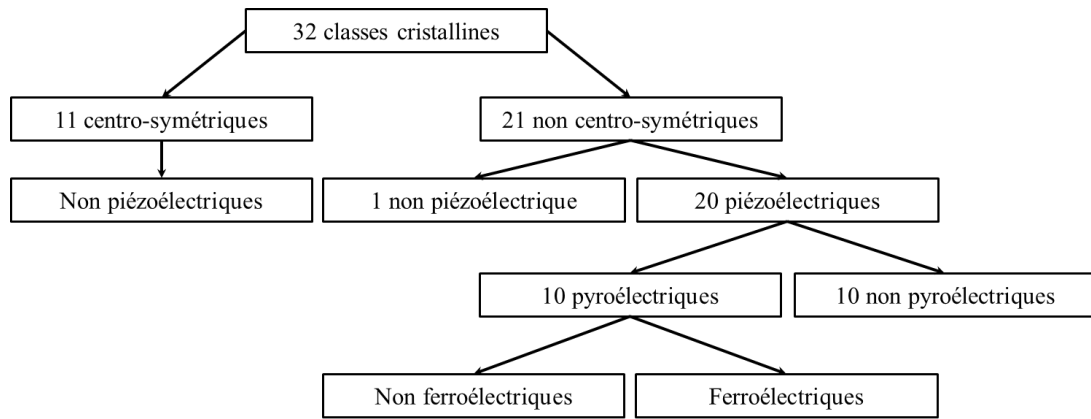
32 classes cristallines

11 centro-symétriques

21 non centro-symétriques

Non piézoélectriques

1 non piézoélectrique

20 piézoélectriques

10 pyroélectriques

10 non pyroélectriques

Non ferroélectriques

Ferroélectriques